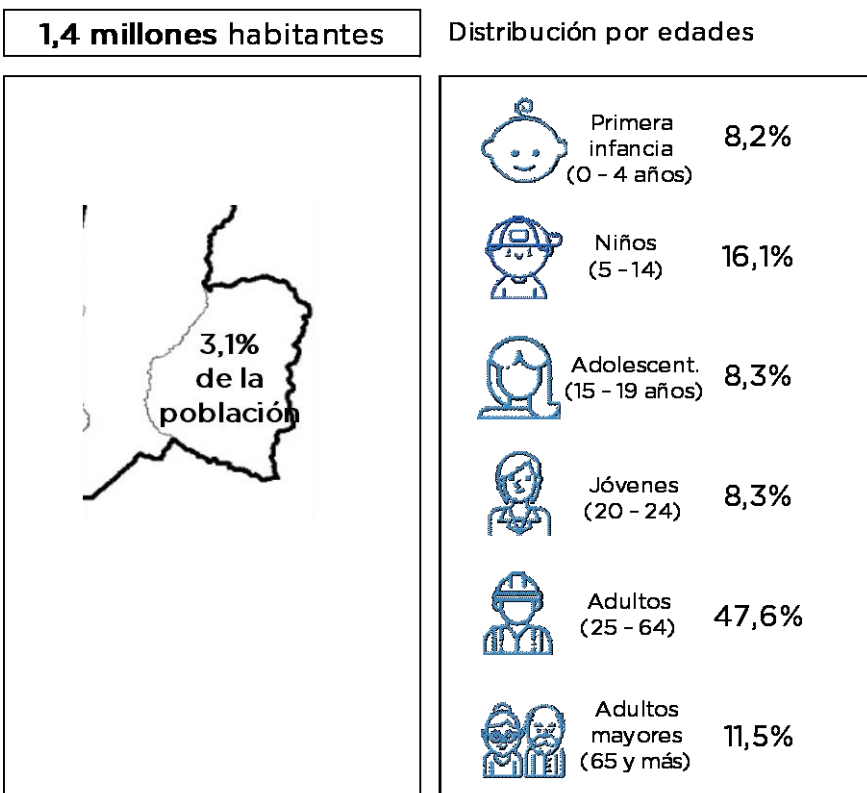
**1,4 millones** habitantes

Distribución por edades

3,1%
de la
población

Primera infancia (0 - 4 años) 8,2%

Niños (5 - 14) 16,1%

Adolescent. (15 - 19 años) 8,3%

Jóvenes (20 - 24) 8,3%

Adultos (25 - 64) 47,6%

Adultos mayores (65 y más) 11,5%